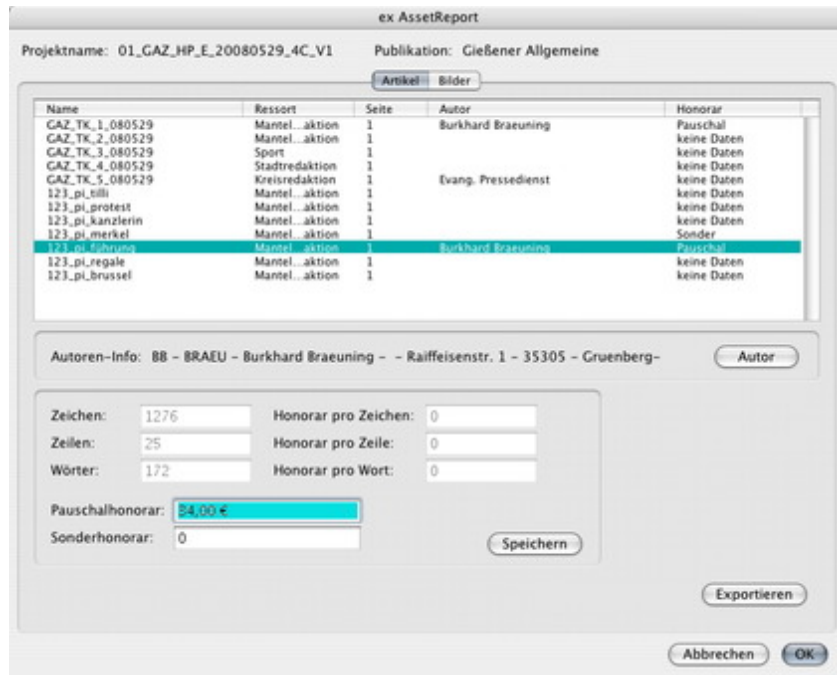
ex AssetReport

Projektname: 01_GAZ_HP_E_20080529_4C_V1    Publikation: Gießener Allgemeine

Artikel | Bilder

| Name | Ressort | Seite | Autor | Honorar |
|---|---|---|---|---|
| GAZ_TK_1_080529 | Mantel...aktion | 1 | Burkhard Braeuning | Pauschal |
| GAZ_TK_2_080529 | Mantel...aktion | 1 | | keine Daten |
| GAZ_TK_3_080529 | Sport | 1 | | keine Daten |
| GAZ_TK_4_080529 | Stadtredaktion | 1 | | keine Daten |
| GAZ_TK_5_080529 | Kreisredaktion | 1 | Evang. Pressedienst | keine Daten |
| 123_pi_tilli | Mantel...aktion | 1 | | keine Daten |
| 123_pi_protest | Mantel...aktion | 1 | | keine Daten |
| 123_pi_kanzlerin | Mantel...aktion | 1 | | keine Daten |
| 123_pi_merkel | Mantel...aktion | 1 | | Sonder |
| 123_pi_führung | Mantel...aktion | 1 | Burkhard Braeuning | Pauschal |
| 123_pi_regale | Mantel...aktion | 1 | | keine Daten |
| 123_pi_brussel | Mantel...aktion | 1 | | keine Daten |

Autoren-Info: BB - BRAEU - Burkhard Braeuning - - Raiffeisenstr. 1 - 35305 - Gruenberg-

Autor

Zeichen: 1276    Honorar pro Zeichen: 0
Zeilen: 25    Honorar pro Zeile: 0
Wörter: 172    Honorar pro Wort: 0

Pauschalhonorar: 84,00 €
Sonderhonorar: 0

Speichern

Exportieren

Abbrechen    OK